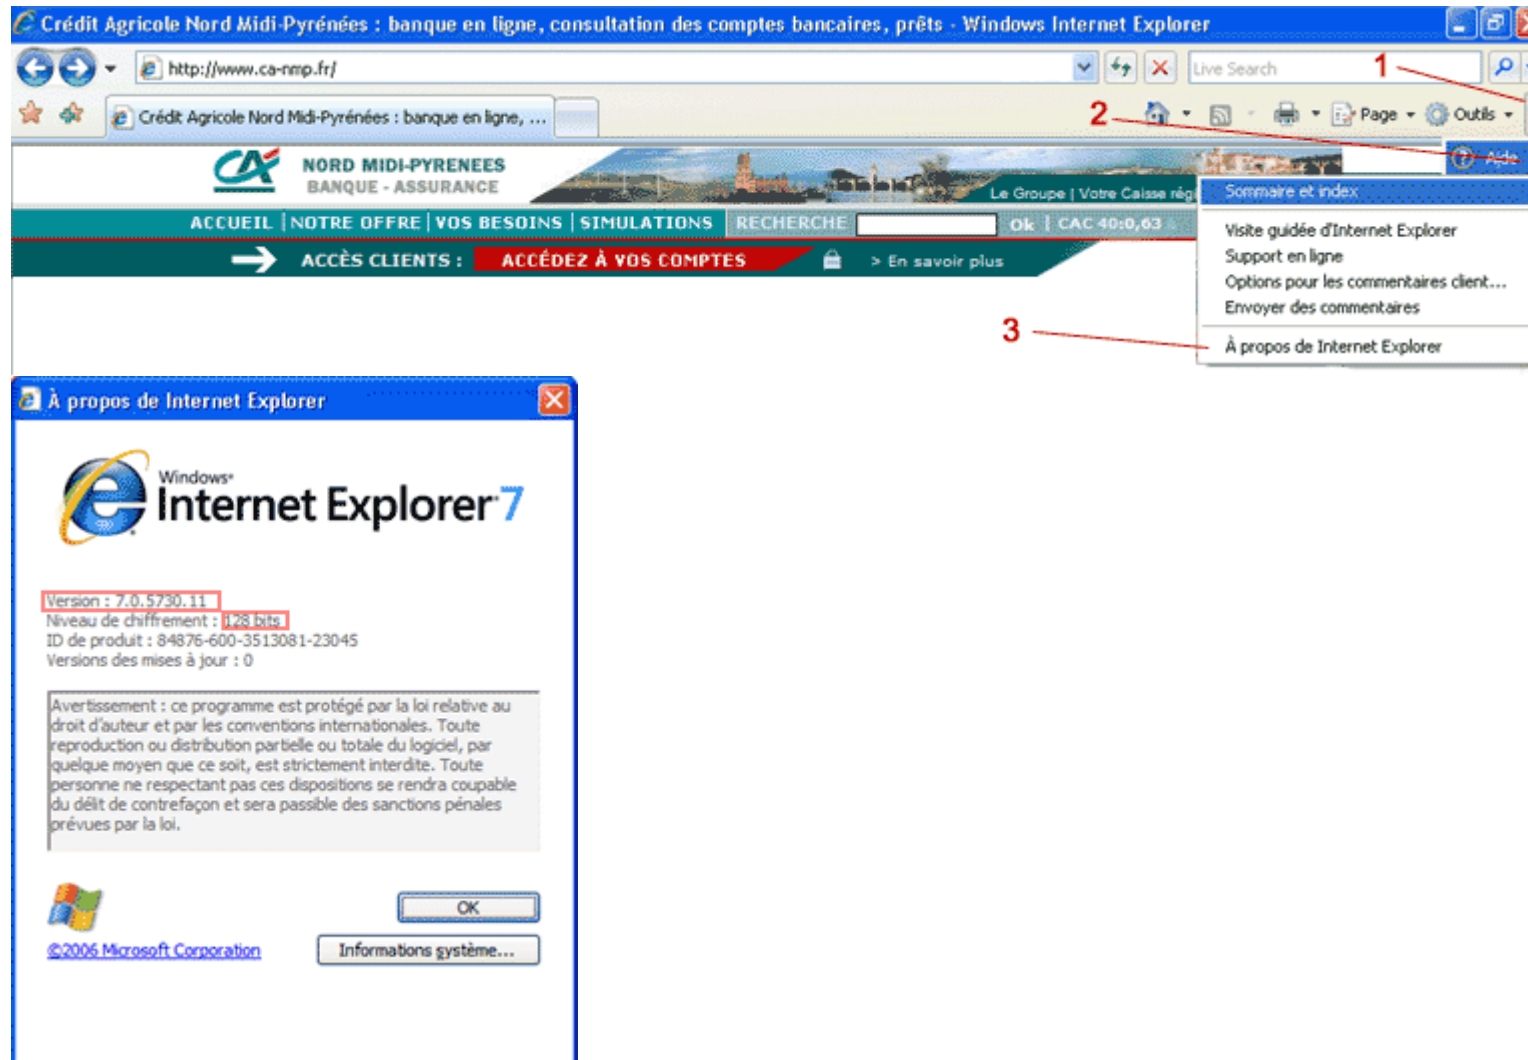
Crédit Agricole Nord Midi-Pyrénées : banque en ligne, consultation des comptes bancaires, prêts - Windows Internet Explorer

http://www.ca-nmp.fr/

Live Search

1

Crédit Agricole Nord Midi-Pyrénées : banque en ligne, ...

2

Page

Outils

Aide

NORD MIDI-PYRENEES
BANQUE - ASSURANCE

Le Groupe | Votre Caisse rég

ACCUEIL | NOTRE OFFRE | VOS BESOINS | SIMULATIONS | RECHERCHE

Ok | CAC 40:0,63

ACCÈS CLIENTS : ACCÉDEZ À VOS COMPTES

> En savoir plus

Sommaire et index

Visite guidée d'Internet Explorer
Support en ligne
Options pour les commentaires client...
Envoyer des commentaires

3

À propos de Internet Explorer

À propos de Internet Explorer

Windows
Internet Explorer 7

Version : 7.0.5730.11
Niveau de chiffrement : 128 bits
ID de produit : 84876-600-3513081-23045
Versions des mises à jour : 0

Avertissement : ce programme est protégé par la loi relative au droit d'auteur et par les conventions internationales. Toute reproduction ou distribution partielle ou totale du logiciel, par quelque moyen que ce soit, est strictement interdite. Toute personne ne respectant pas ces dispositions se rendra coupable du délit de contrefaçon et sera passible des sanctions pénales prévues par la loi.

OK

©2006 Microsoft Corporation

Informations système...